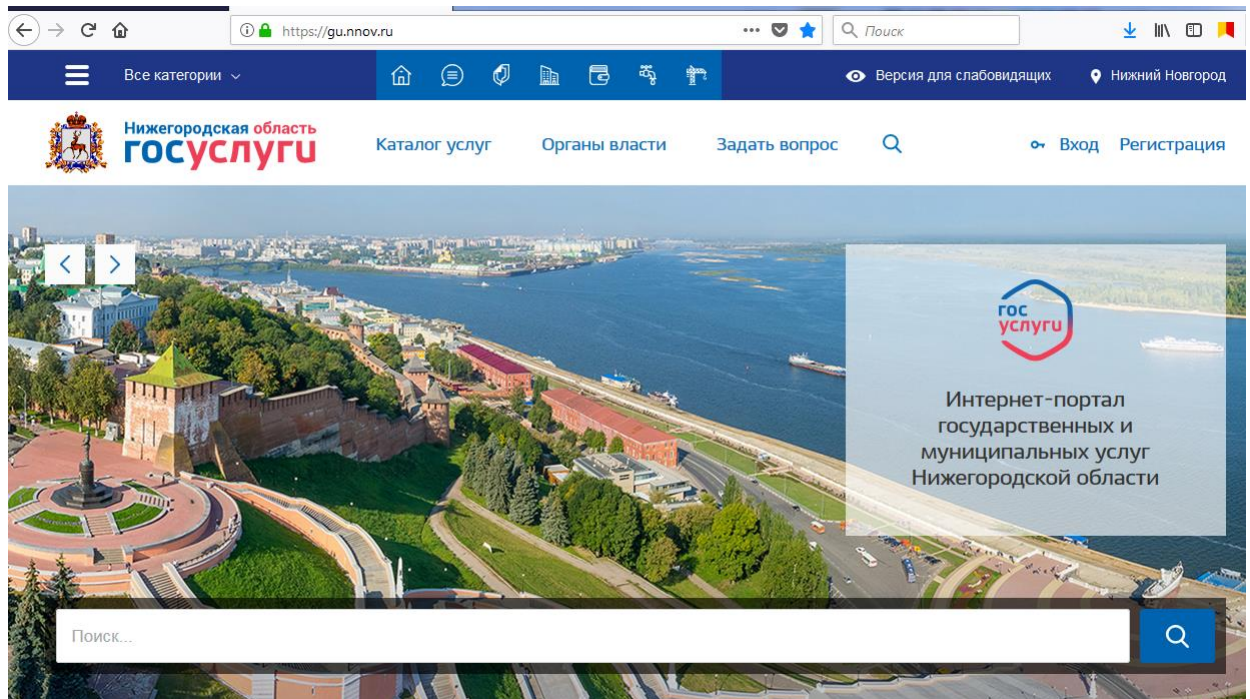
https://gu.nnov.ru

Поиск

Все категории

Версия для слабовидящих

Нижний Новгород

Нижегородская область
госуслуги

Каталог услуг

Органы власти

Задать вопрос

Вход

Регистрация

гос услуги

Интернет-портал государственных и муниципальных услуг Нижегородской области

Поиск...